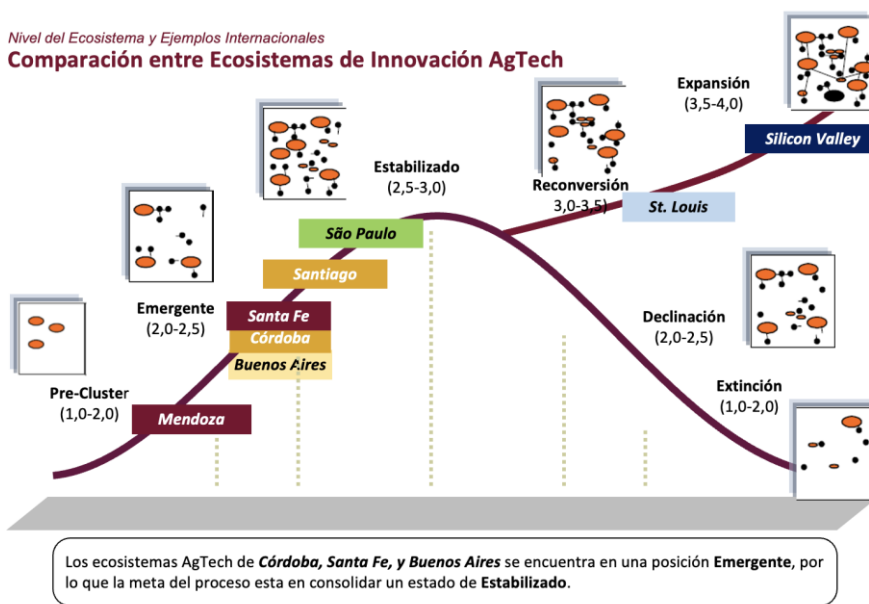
Nivel del Ecosistema y Ejemplos Internacionales
Comparación entre Ecosistemas de Innovación AgTech

Pre-Cluster
(1,0-2,0)

Mendoza

Emergente
(2,0-2,5)

Santa Fe
Córdoba
Buenos Aires

Santiago

São Paulo

Estabilizado
(2,5-3,0)

Reconversión
3,0-3,5)

St. Louis

Expansión
(3,5-4,0)

Silicon Valley

Declinación
(2,0-2,5)

Extinción
(1,0-2,0)

Los ecosistemas AgTech de Córdoba, Santa Fe, y Buenos Aires se encuentra en una posición Emergente, por lo que la meta del proceso esta en consolidar un estado de Estabilizado.